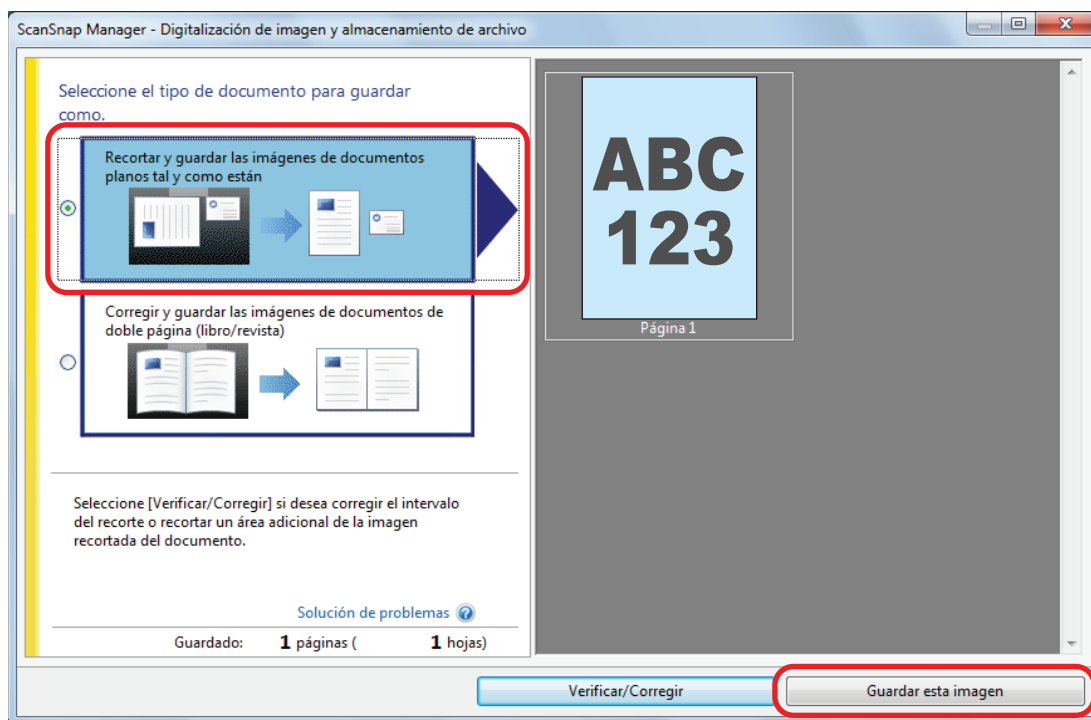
ScanSnap Manager - Digitalización de imagen y almacenamiento de archivo

Seleccione el tipo de documento para guardar como.

Recortar y guardar las imágenes de documentos planos tal y como están

Corregir y guardar las imágenes de documentos de doble página (libro/revista)

Seleccione [Verificar/Corregir] si desea corregir el intervalo del recorte o recortar un área adicional de la imagen recortada del documento.

Solución de problemas

Guardado: 1 páginas ( 1 hojas)

ABC
123

Página 1

Verificar/Corregir

Guardar esta imagen